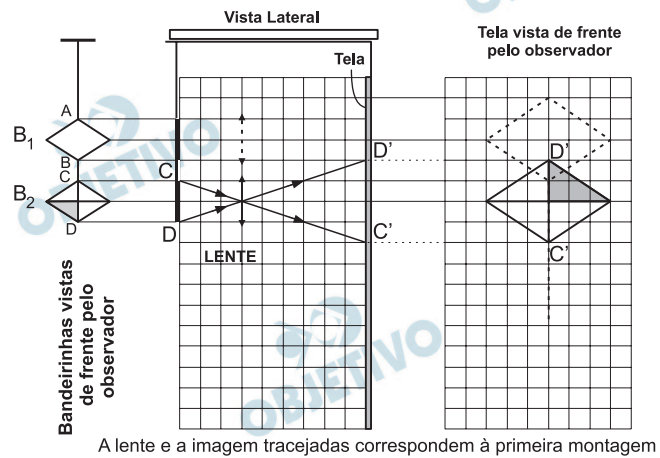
Vista Lateral

Tela vista de frente pelo observador

Tela

A

$B_1$

B

C

$B_2$

D

C

D

D'

C'

LENTE

D'

C'

Bandeirinhas vistas de frente pelo observador

OBJETIVO

OBJETIVO

A lente e a imagem tracejadas correspondem à primeira montagem